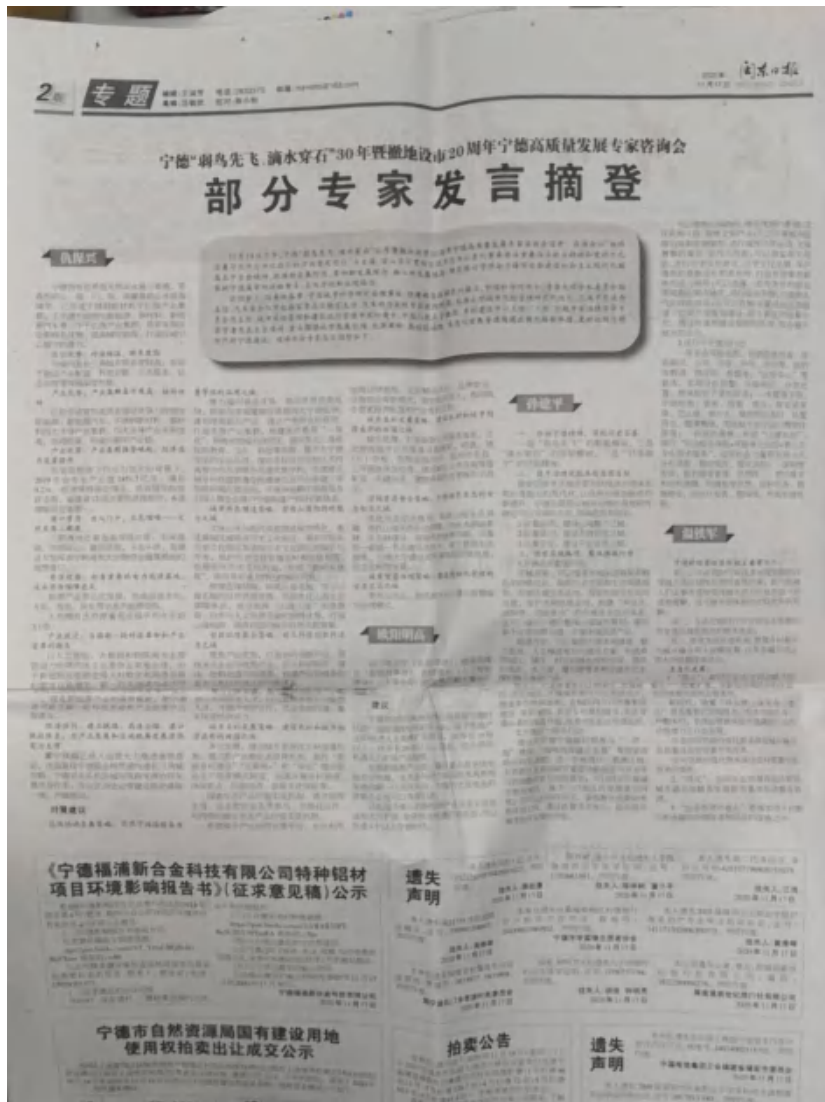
2版 专题

闽东日报

宁德"弱鸟先飞、滴水穿石"30年暨撤地设市20周年宁德高质量发展专家咨询会

部分专家发言摘登

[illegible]

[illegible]

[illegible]

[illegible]

《宁德福浦新合金科技有限公司特种铝材项目环境影响报告书》(征求意见稿)公示

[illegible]

遗失声明

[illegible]

宁德市自然资源局国有建设用地使用权拍卖出让成交公示

拍卖公告

遗失声明

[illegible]